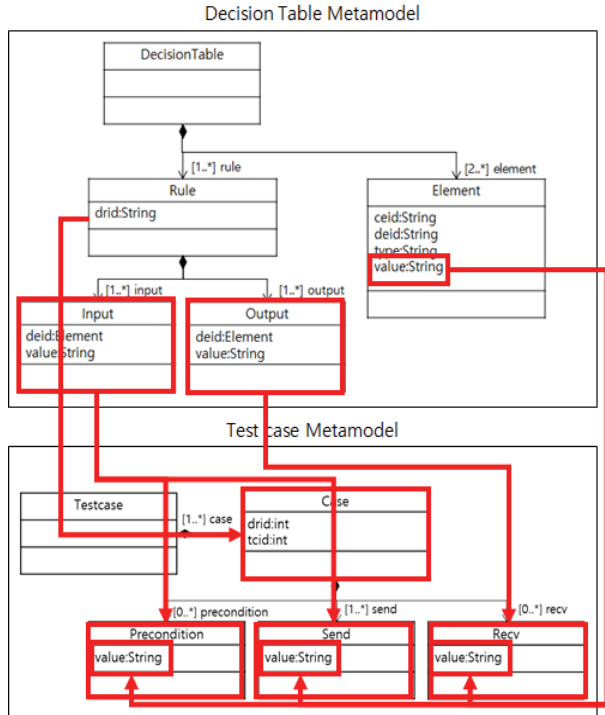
Decision Table Metamodel

DecisionTable

[1..*] rule

[2..*] element

Rule

drid:String

Element

ceid:String
deid:String
type:String
value:String

[1..*] input

[1..*] output

Input

deid:Element
value:String

Output

deid:Element
value:String

Test case Metamodel

Testcase

[1..*] case

Case

drid:int
tcid:int

[0..*] precondition

[1..*] send

[0..*] recv

Precondition

value:String

Send

value:String

Recv

value:String